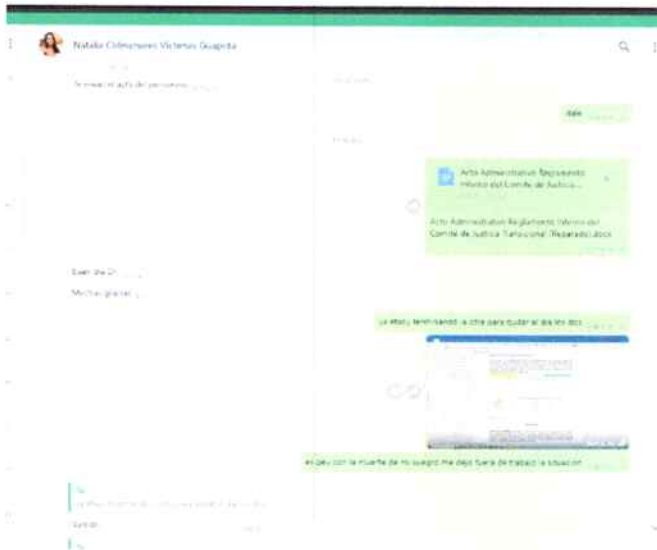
Natalia Colmenares Victoria Guapeta

Te envio el acta de personas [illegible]

dale

Acta Administrativo Reglamento Interno del Comite de Justicia...

Acta Administrativo Reglamento Interno del Comite de Justicia Transicional (Reparado).docx

Buen dia Dr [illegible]

Muchas gracias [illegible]

ya estoy terminando la cita para ayudar al dia les doy

es que con la muerte de mi suegro me dejo fuera de trabajo la situacion

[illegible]

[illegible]